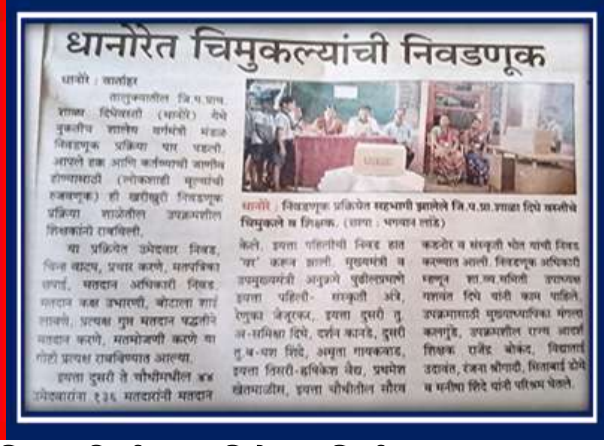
धानोरेत चिमुकल्यांची निवडणूक

धानोरे । वार्ताहर

तालुक्यातील जि.प.प्राथ. शाळा दिपेवस्ती (धानोरे) येथे नुकतीच शालेय मंत्रिमंडळ निवडणूक प्रक्रिया पार पडली. आपले हक्क आणि कर्तव्याची जाणीव होण्यासाठी (लोकशाही मूल्यांची रुजवणूक) ही खरीखुरी निवडणूक प्रक्रिया शाळेतील उपक्रमशील शिक्षकांनी राबविली.

या प्रक्रियेत उमेदवार निवड, चिन्ह वाटप, प्रचार करणे, मतपत्रिका छपाई, मतदान अधिकारी निवड, मतदान कक्ष उभारणी, बोटाला शाई लावणे, प्रत्यक्ष गुप्त मतदान पद्धतीने मतदान करणे, मतमोजणी करणे या गोष्टी प्रत्यक्ष राबविण्यात आल्या.

इयत्ता दुसरी ते चौथीमधील ४४ उमेदवारांना १३६ मतदारांनी मतदान

धानोरे : निवडणूक प्रक्रियेत सहभागी झालेले जि.प.प्रा.शाळा दिपे वस्तीचे चिमुकले व शिक्षक. (छाया : भगवान लांडे)

केले. इयत्ता पहिलीची निवड हात 'वर' करून झाली. मुख्यमंत्री व उपमुख्यमंत्री अनुक्रमे पुढीलप्रमाणे इयत्ता पहिली- संस्कृती अंत्रे, रेणुका जेजुरकर, इयत्ता दुसरी तु. ज.-समिक्षा दिपे, दर्शन कानडे, दुसरी तु.ब-यश शिंदे, अमृता गायकवाड, इयत्ता तिसरी-हर्षिका वैद्य, प्रथमेश खेतमाळीस, इयत्ता चौथीतील सौरभ

कडनेर व संस्कृती भोत यांची निवड करण्यात आली. निवडणूक अधिकारी म्हणून शा.व्य.समिती उपाध्यक्ष गणपत दिपे यांनी काम पाहिले. उपक्रमासाठी मुख्याध्यापिका मंगला कलगुंडे, उपक्रमशील राज्य आदर्श शिक्षक राजेंद्र बोकंद, विद्यार्थी उदावंत, रंजना श्रीनाती, सिताबाई ढोमे व मनीषा शिंदे यांनी परिश्रम घेतले.